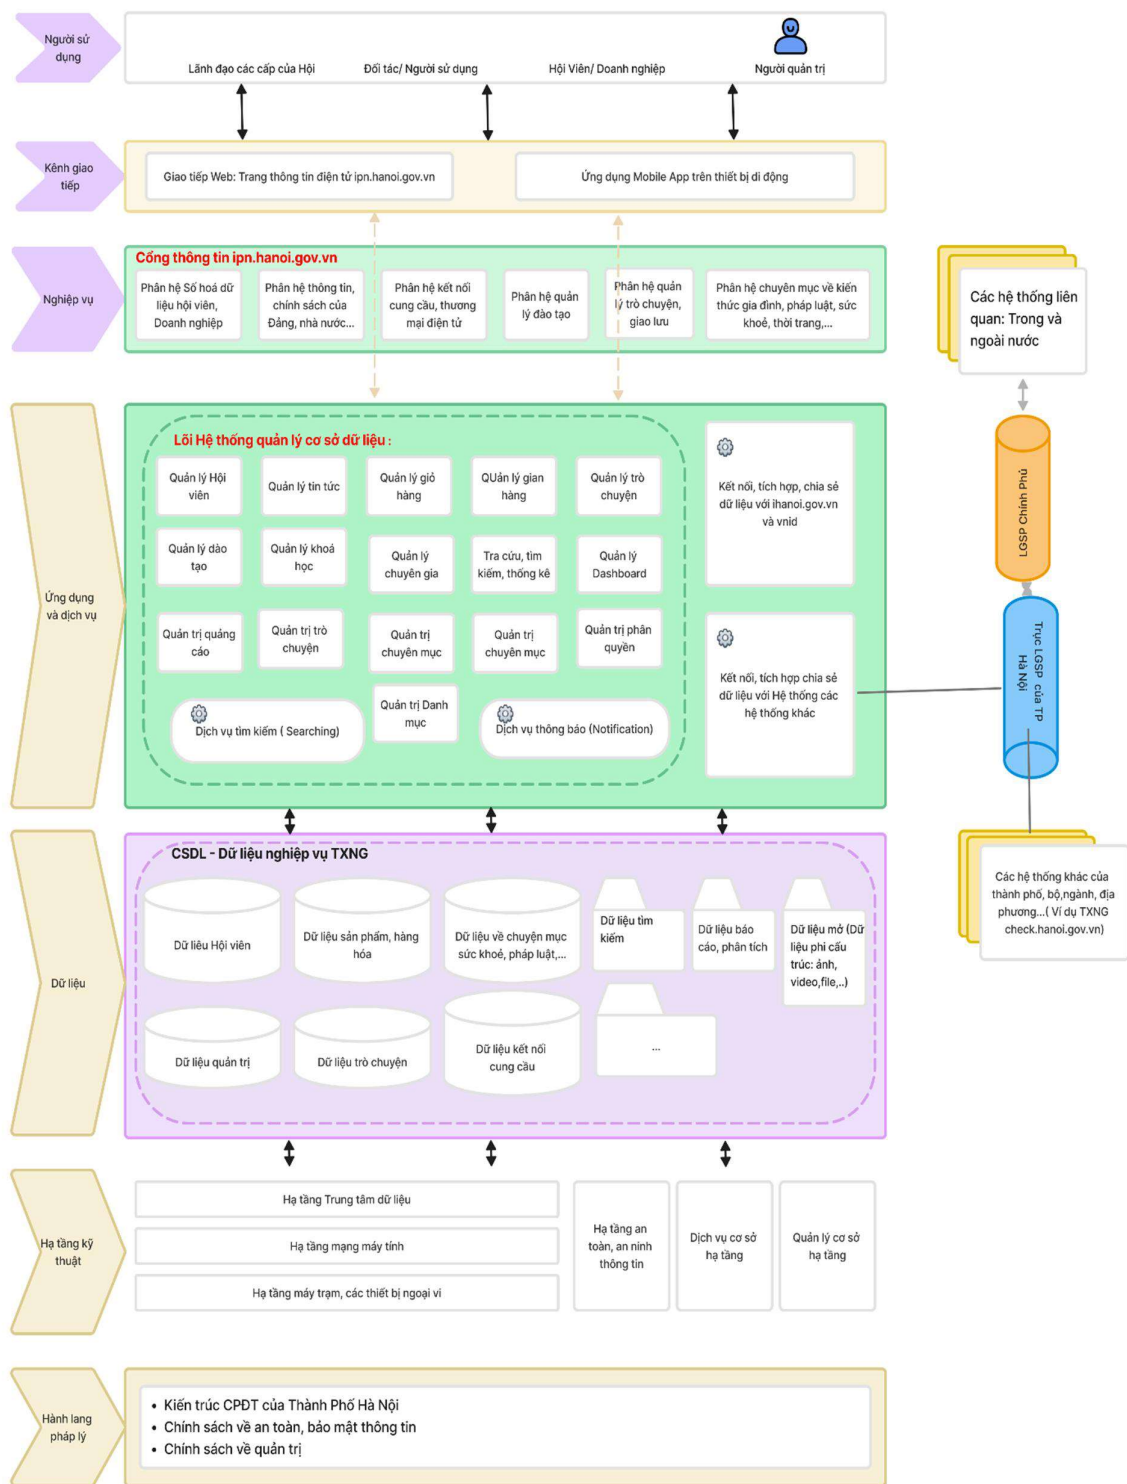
Người sử dụng

Lãnh đạo các cấp của Hội
Đối tác/ Người sử dụng
Hội Viên/ Doanh nghiệp
Người quản trị

Kênh giao tiếp

Giao tiếp Web: Trang thông tin điện tử ipn.hanoi.gov.vn
Ứng dụng Mobile App trên thiết bị di động

Nghiệp vụ

Cổng thông tin ipn.hanoi.gov.vn
Phân hệ Số hoá dữ liệu hội viên, Doanh nghiệp
Phân hệ thông tin, chính sách của Đảng, nhà nước...
Phân hệ kết nối cung cầu, thương mại điện tử
Phân hệ quản lý đào tạo
Phân hệ quản lý trò chuyện, giao lưu
Phân hệ chuyên mục về kiến thức gia đình, pháp luật, sức khoẻ, thời trang,...

Các hệ thống liên quan: Trong và ngoài nước

LGSP Chính Phủ

Ứng dụng và dịch vụ

Lõi Hệ thống quản lý cơ sở dữ liệu :
Quản lý Hội viên
Quản lý tin tức
Quản lý giỏ hàng
QUản lý gian hàng
Quản lý trò chuyện
Quản lý đào tạo
Quản lý khoá học
Quản lý chuyên gia
Tra cứu, tìm kiếm, thống kê
Quản lý Dashboard
Quản trị quảng cáo
Quản trị trò chuyện
Quản trị chuyên mục
Quản trị chuyên mục
Quản trị phân quyền
Dịch vụ tìm kiếm ( Searching)
Quản trị Danh mục
Dịch vụ thông báo (Notification)

Kết nối, tích hợp, chia sẻ dữ liệu với ihanoi.gov.vn và vnid

Kết nối, tích hợp chia sẻ dữ liệu với Hệ thống các hệ thống khác

Trục LGSP của TP Hà Nội

Các hệ thống khác của thành phố, bộ,ngành, địa phương...( Ví dụ TXNG check.hanoi.gov.vn)

Dữ liệu

CSDL - Dữ liệu nghiệp vụ TXNG
Dữ liệu Hội viên
Dữ liệu sản phẩm, hàng hóa
Dữ liệu về chuyên mục sức khoẻ, pháp luật,...
Dữ liệu tìm kiếm
Dữ liệu báo cáo, phân tích
Dữ liệu mở (Dữ liệu phi cấu trúc: ảnh, video,file,..)
Dữ liệu quản trị
Dữ liệu trò chuyện
Dữ liệu kết nối cung cầu
...

Hạ tầng kỹ thuật

Hạ tầng Trung tâm dữ liệu
Hạ tầng mạng máy tính
Hạ tầng máy trạm, các thiết bị ngoại vi
Hạ tầng an toàn, an ninh thông tin
Dịch vụ cơ sở hạ tầng
Quản lý cơ sở hạ tầng

Hành lang pháp lý

• Kiến trúc CPĐT của Thành Phố Hà Nội
• Chính sách về an toàn, bảo mật thông tin
• Chính sách về quản trị